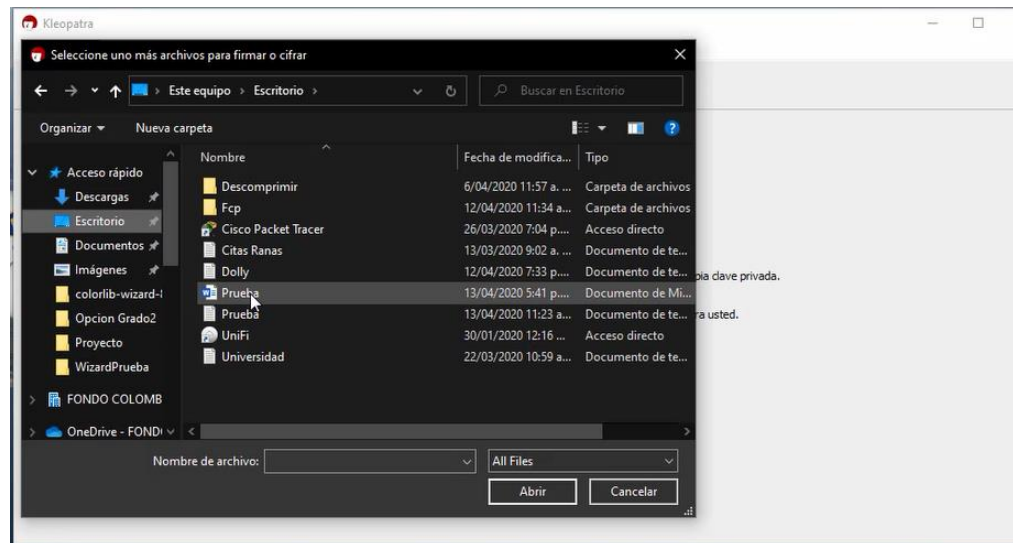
Kleopatra

Seleccione uno más archivos para firmar o cifrar

Este equipo > Escritorio >

Buscar en Escritorio

Organizar ▾ Nueva carpeta

Acceso rápido
Descargas
Escritorio
Documentos
Imágenes
colorlib-wizard-
Opcion Grado2
Proyecto
WizardPrueba
FONDO COLOMB
OneDrive - FOND

| Nombre | Fecha de modifica... | Tipo |
|---|---|---|
| Descomprimir | 6/04/2020 11:57 a. ... | Carpeta de archivos |
| Fcp | 12/04/2020 11:34 a... | Carpeta de archivos |
| Cisco Packet Tracer | 26/03/2020 7:04 p.... | Acceso directo |
| Citas Ranas | 13/03/2020 9:02 a. ... | Documento de te... |
| Dolly | 12/04/2020 7:33 p.... | Documento de te... |
| Prueba | 13/04/2020 5:41 p.... | Documento de Mi... |
| Prueba | 13/04/2020 11:23 a... | Documento de te... |
| UniFi | 30/01/2020 12:16 ... | Acceso directo |
| Universidad | 22/03/2020 10:59 a... | Documento de te... |

pia clave privada.

ra usted.

Nombre de archivo:
All Files
Abrir
Cancelar